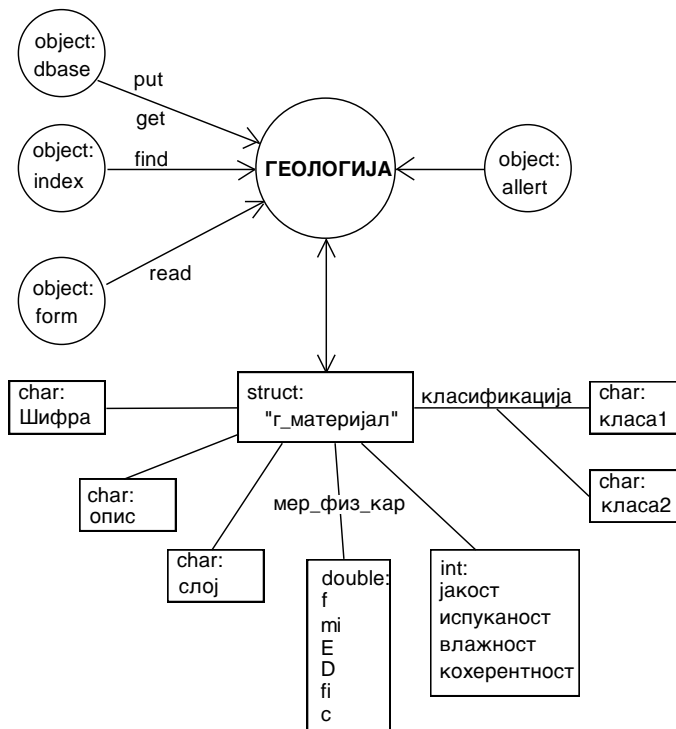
object:
dbase

put

get

object:
index

find

ГЕОЛОГИЈА

object:
allert

object:
form

read

char:
Шифра

struct:
"г_материјал"

класификација

char:
класа1

char:
класа2

char:
опис

мер_физ_кар

char:
слој

double:
f
mi
E
D
fi
c

int:
јакост
испуканост
влажност
кохерентност